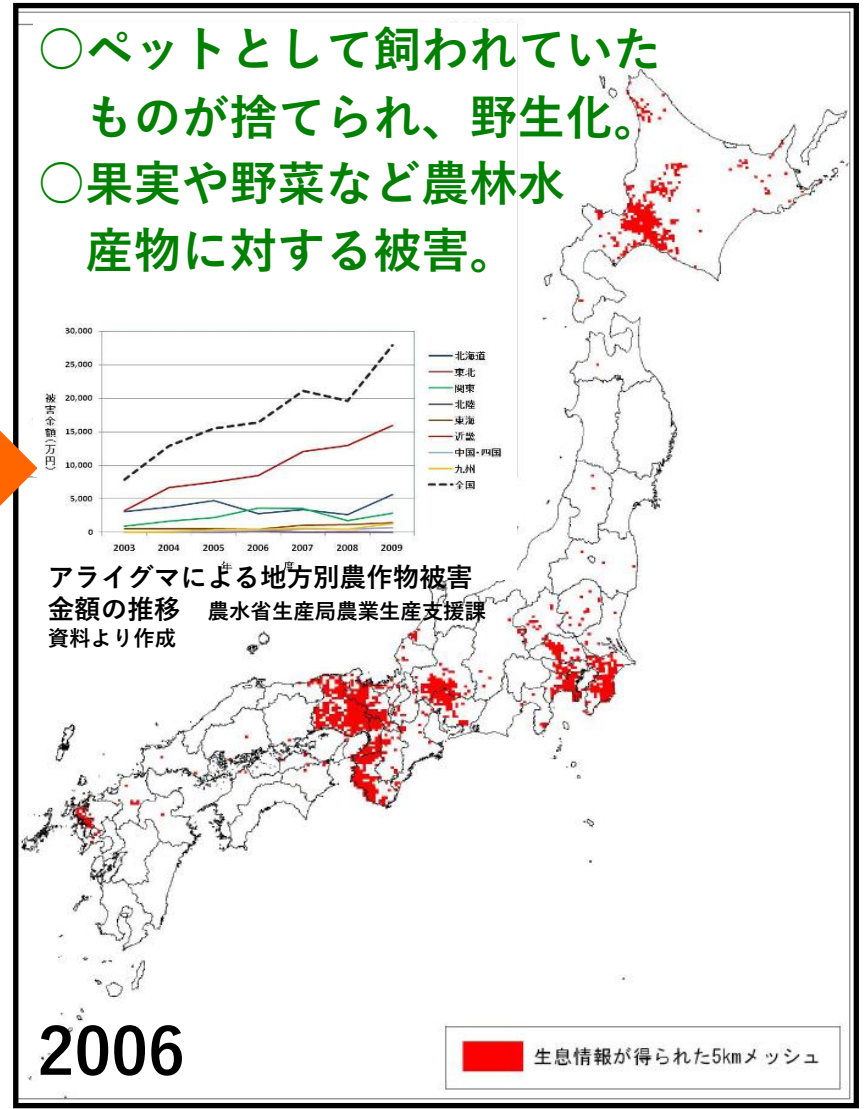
○ペットとして飼われていたものが捨てられ、野生化。
○果実や野菜など農林水産物に対する被害。

被害金額（万円）

30,000
25,000
20,000
15,000
10,000
5,000
0

2003 2004 2005 2006 2007 2008 2009

年度

北海道
東北
関東
北陸
東海
近畿
中国・四国
九州
全国

アライグマによる地方別農作物被害金額の推移　農水省生産局農業生産支援課資料より作成

2006

生息情報が得られた5kmメッシュ